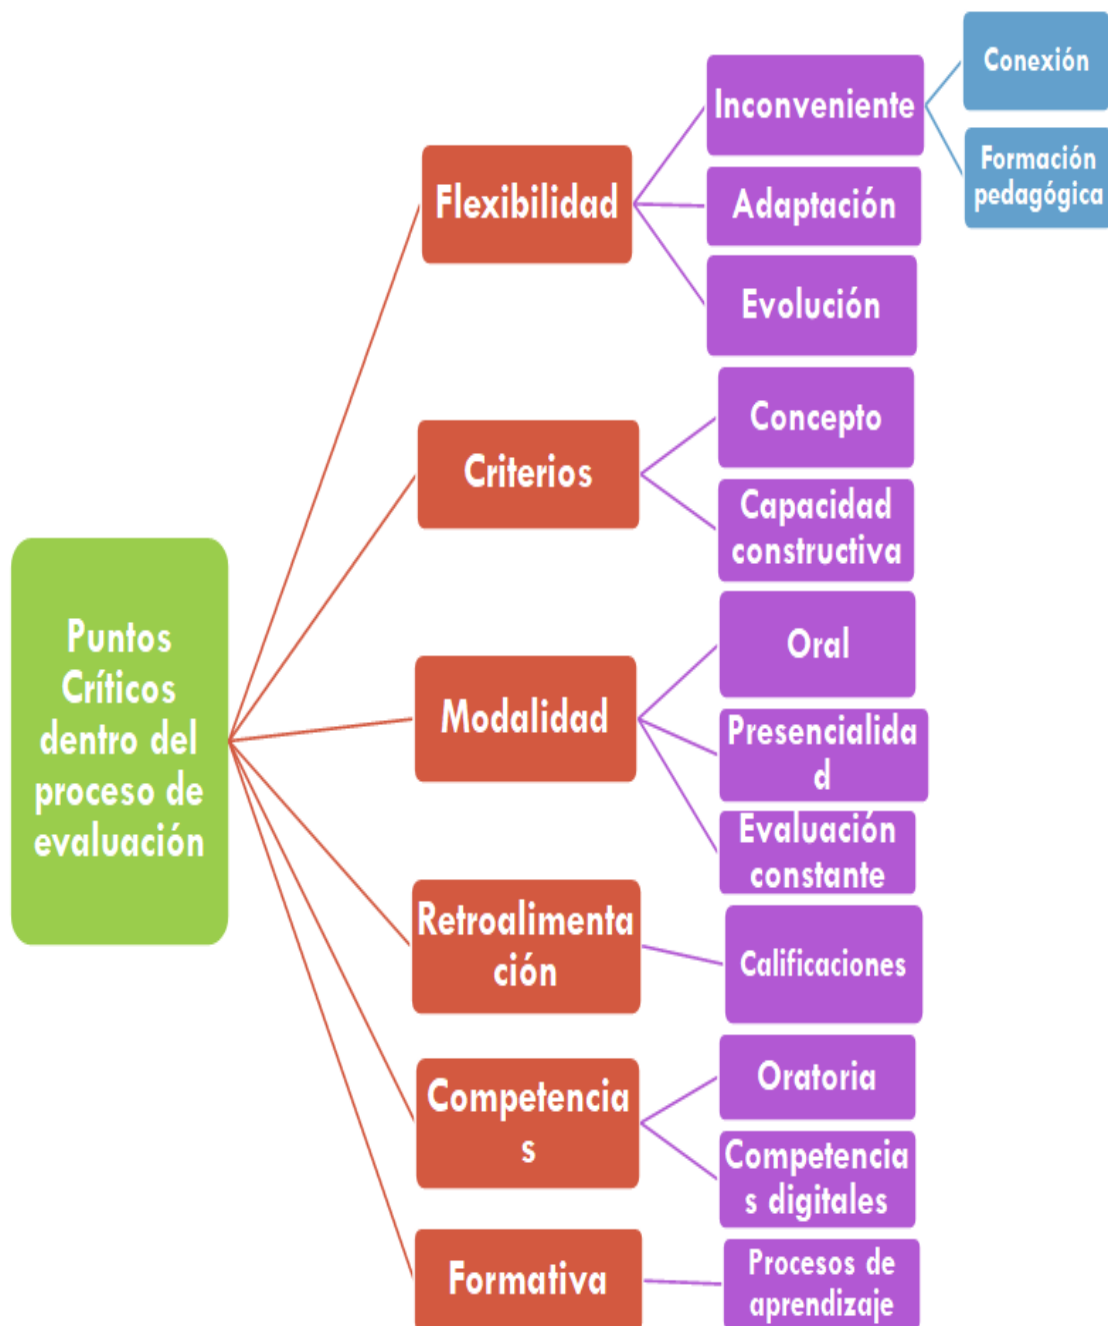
Puntos Críticos dentro del proceso de evaluación

Flexibilidad

Inconveniente

Conexión

Formación pedagógica

Adaptación

Evolución

Criterios

Concepto

Capacidad constructiva

Modalidad

Oral

Presencialidad

Evaluación constante

Retroalimentación

Calificaciones

Competencias

Oratoria

Competencias digitales

Formativa

Procesos de aprendizaje